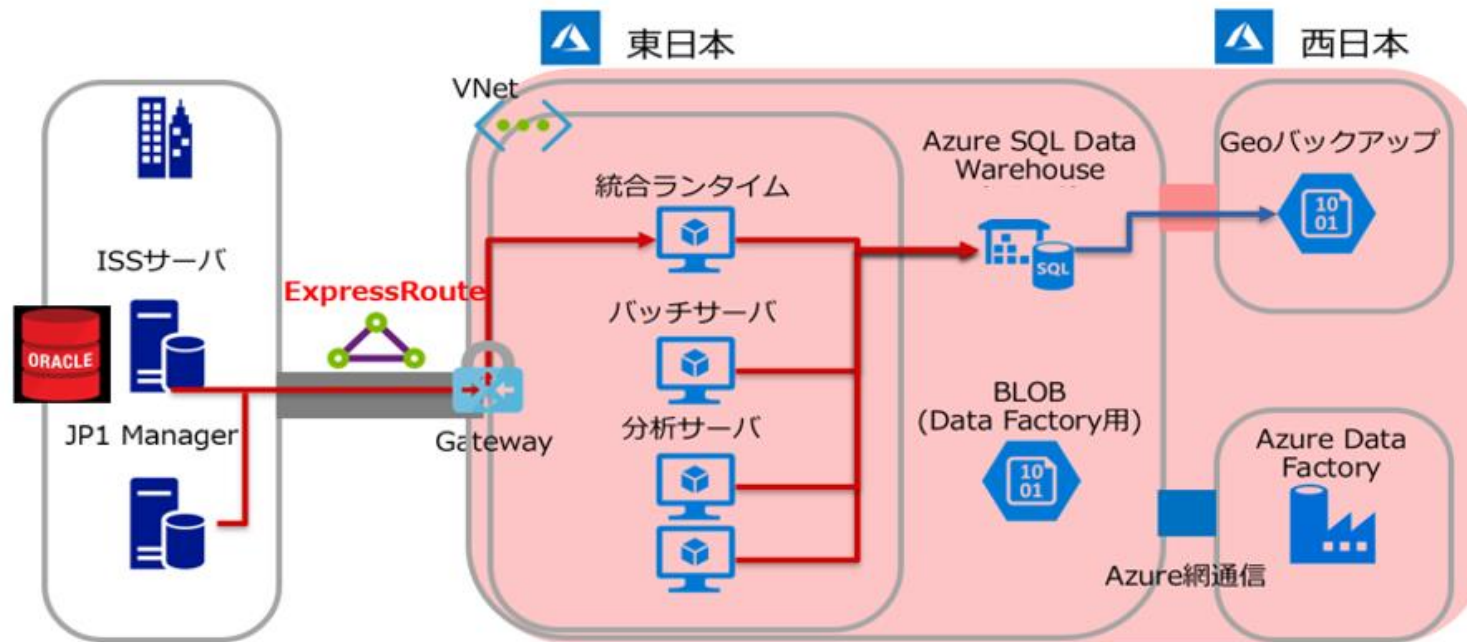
東日本

西日本

VNet

ISSサーバ

ORACLE

JP1 Manager

ExpressRoute

Gateway

統合ランタイム

バッチサーバ

分析サーバ

Azure SQL Data Warehouse

BLOB
(Data Factory用)

Geoバックアップ

10
01

10
01

Azure Data Factory

Azure網通信

SQL